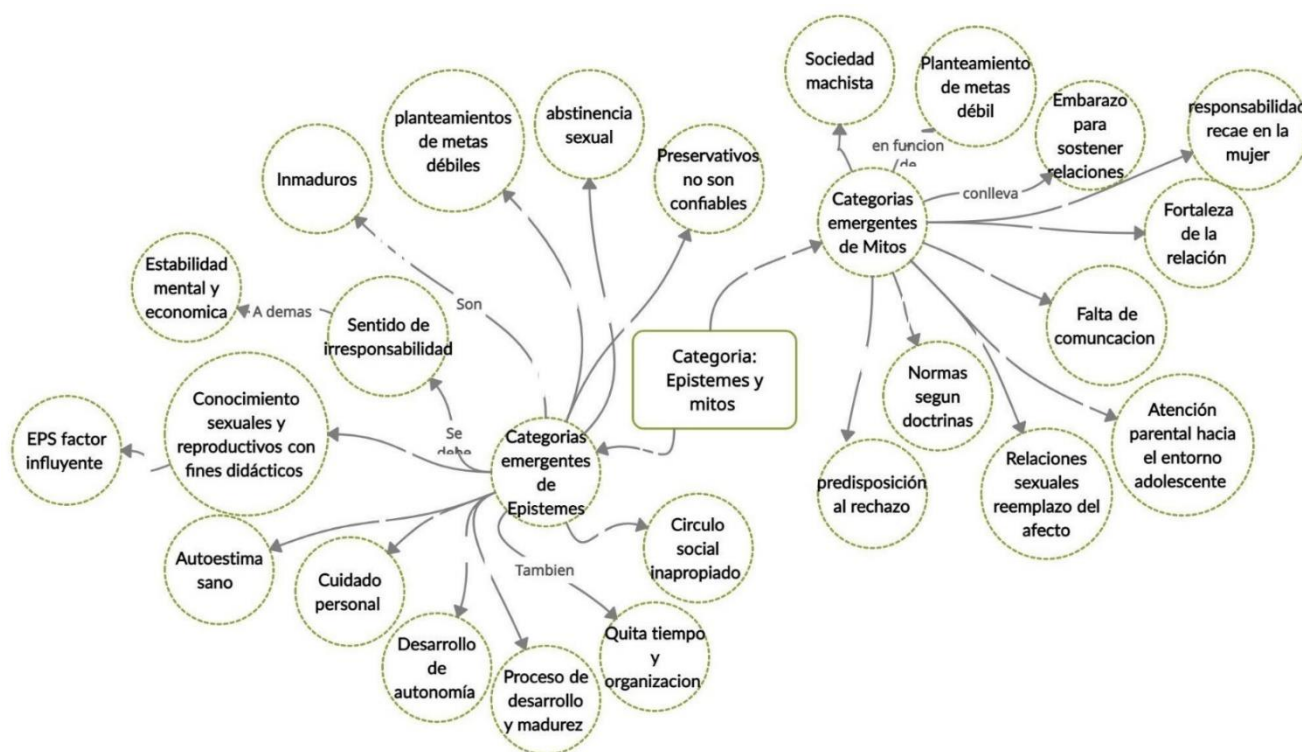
Categoria: Epistemes y mitos

Categorias emergentes de Epistemes

Inmaduros

planteamientos de metas débiles

abstinencia sexual

Preservativos no son confiables

Son

Estabilidad mental y economica

A demas

Sentido de irresponsabilidad

Se debe

Conocimiento sexuales y reproductivos con fines didácticos

EPS factor influyente

Autoestima sano

Cuidado personal

Desarrollo de autonomía

Proceso de desarrollo y madurez

Tambien

Quita tiempo y organizacion

Circulo social inapropiado

Categorias emergentes de Mitos

Sociedad machista

en funcion de

Planteamiento de metas débil

conlleva

Embarazo para sostener relaciones

responsabilidad recae en la mujer

Fortaleza de la relación

Falta de comuncacion

Atención parental hacia el entorno adolescente

Relaciones sexuales reemplazo del afecto

Normas segun doctrinas

predisposición al rechazo